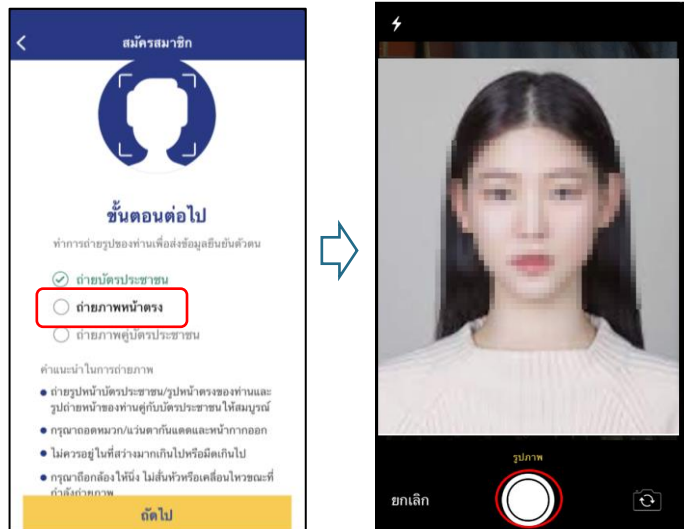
สมัครสมาชิก

ขั้นตอนต่อไป

ทำการถ่ายรูปของท่านเพื่อส่งข้อมูลยืนยันตัวตน

ถ่ายบัตรประชาชน

ถ่ายภาพหน้าตรง

ถ่ายภาพคู่บัตรประชาชน

คำแนะนำในการถ่ายภาพ

- ถ่ายรูปหน้าบัตรประชาชน/รูปหน้าตรงของท่านและรูปถ่ายหน้าของท่านคู่กับบัตรประชาชนให้สมบูรณ์
- กรุณาถอดหมวก/แว่นตากันแดดและหน้ากากออก
- ไม่ควรอยู่ในที่สว่างมากเกินไปหรือมืดเกินไป
- กรุณาถือกล้องให้นิ่ง ไม่สั่นหัวหรือเคลื่อนไหวขณะที่กำลังถ่ายภาพ

ถัดไป

รูปภาพ

ยกเลิก